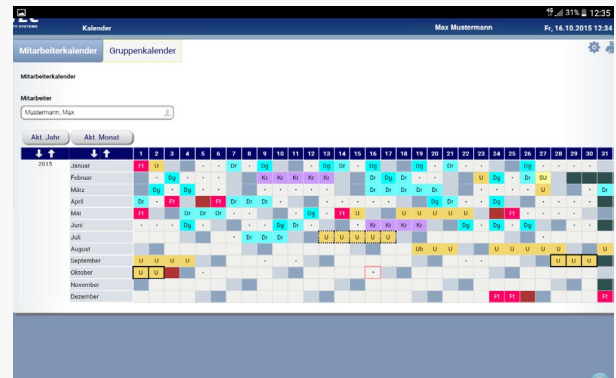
31% 12:35

Kalender

Max Mustermann

Fr, 16.10.2015 12:34

Mitarbeiterkalender

Gruppenkalender

Mitarbeiterkalender

Mitarbeiter

Mustermann, Max

Akt. Jahr

Akt. Monat

| | | 1 | 2 | 3 | 4 | 5 | 6 | 7 | 8 | 9 | 10 | 11 | 12 | 13 | 14 | 15 | 16 | 17 | 18 | 19 | 20 | 21 | 22 | 23 | 24 | 25 | 26 | 27 | 28 | 29 | 30 | 31 |
|---|---|---|---|---|---|---|---|---|---|---|---|---|---|---|---|---|---|---|---|---|---|---|---|---|---|---|---|---|---|---|---|---|
| 2015 | Januar | Ft | U | | | | | Dr | | Dg | | | | Dg | Dr | | Dg | | | Dg | | Dr | | | | | Dg | | | | | |
| | Februar | | | Dg | | | | | | | Kr | Kr | Kr | Kr | | | Dr | Dg | Dr | | | | | U | Dg | | Dr | SU | | | | |
| | März | | Dg | | Dg | | | | | | | | | | | | Dr | Dr | Dr | Dr | Dr | | | | | | | U | | | | Dr |
| | April | Dr | | Ft | | | Ft | Dr | Dr | Dr | | | | | | | | | | | Dg | Dr | | | Dg | | | | | | | |
| | Mai | Ft | | Dr | Dr | Dr | | | | | | Dg | | Ft | U | | | | U | U | U | U | U | | | Ft | | | | | | |
| | Juni | | | | Dg | | | | | Dg | Dr | | | | | | Kr | Kr | Kr | | | | | Dg | | | Dg | | | | | |
| | Juli | | | | | | | Dr | Dr | Dr | | | | U | U | U | U | U | | | | | | | | | | | | | | |
| | August | | | | | | | | | | | | | | | | | | | Uh | U | U | | | U | U | U | U | U | | | U |
| | September | U | U | U | U | | | | | | | | | | | | | | | | | | | | | | | | U | U | U | |
| | Oktober | U | U | | | | | | | | | | | | | | | | | | | | | | | | | | | | | |
| | November | | | | | | | | | | | | | | | | | | | | | | | | | | | | | | | |
| | Dezember | | | | | | | | | | | | | | | | | | | | | | | | | Ft | Ft | | | | | Ft |